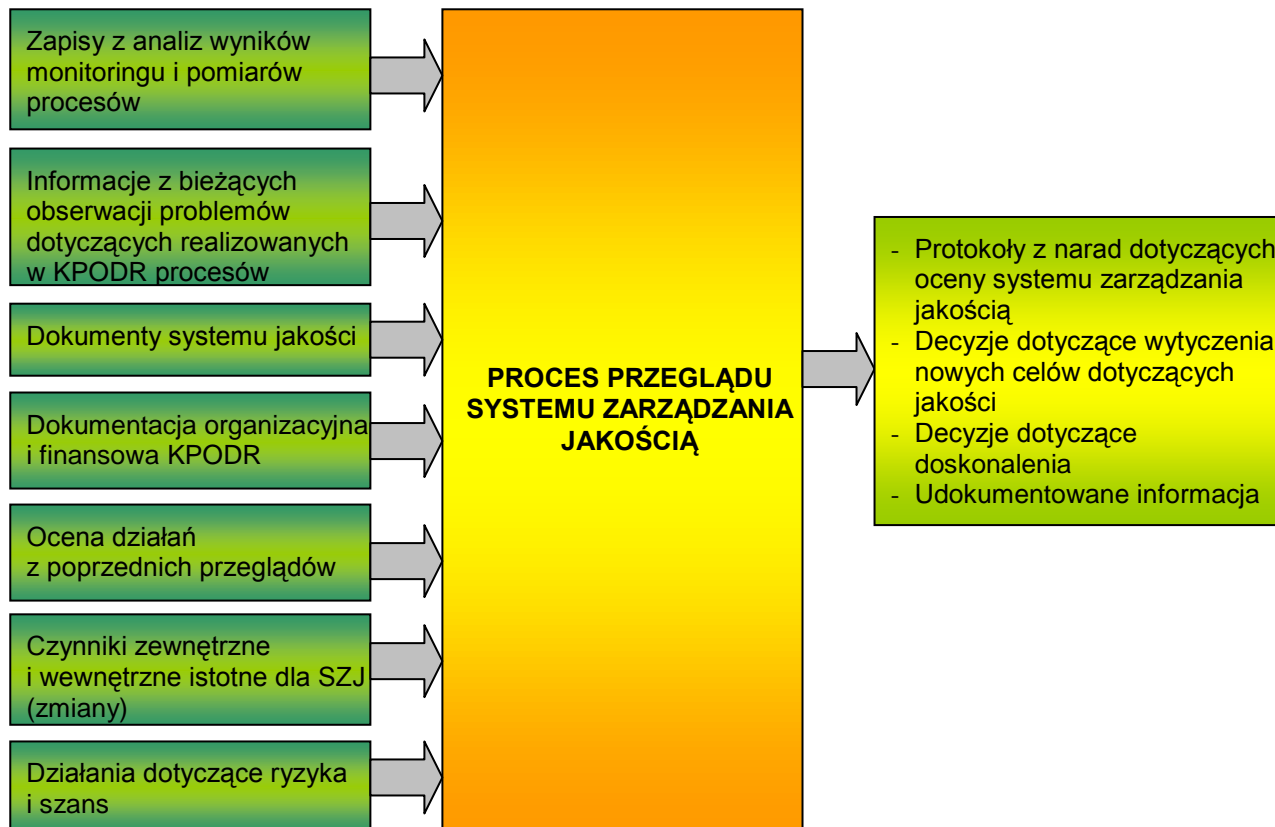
Zapisy z analiz wyników monitoringu i pomiarów procesów

Informacje z bieżących obserwacji problemów dotyczących realizowanych w KPODR procesów

Dokumenty systemu jakości

Dokumentacja organizacyjna i finansowa KPODR

Ocena działań z poprzednich przeglądów

Czynniki zewnętrzne i wewnętrzne istotne dla SZJ (zmiany)

Działania dotyczące ryzyka i szans

PROCES PRZEGLĄDU SYSTEMU ZARZĄDZANIA JAKOŚCIĄ

- Protokoły z narad dotyczących oceny systemu zarządzania jakością
- Decyzje dotyczące wytyczenia nowych celów dotyczących jakości
- Decyzje dotyczące doskonalenia
- Udokumentowane informacja